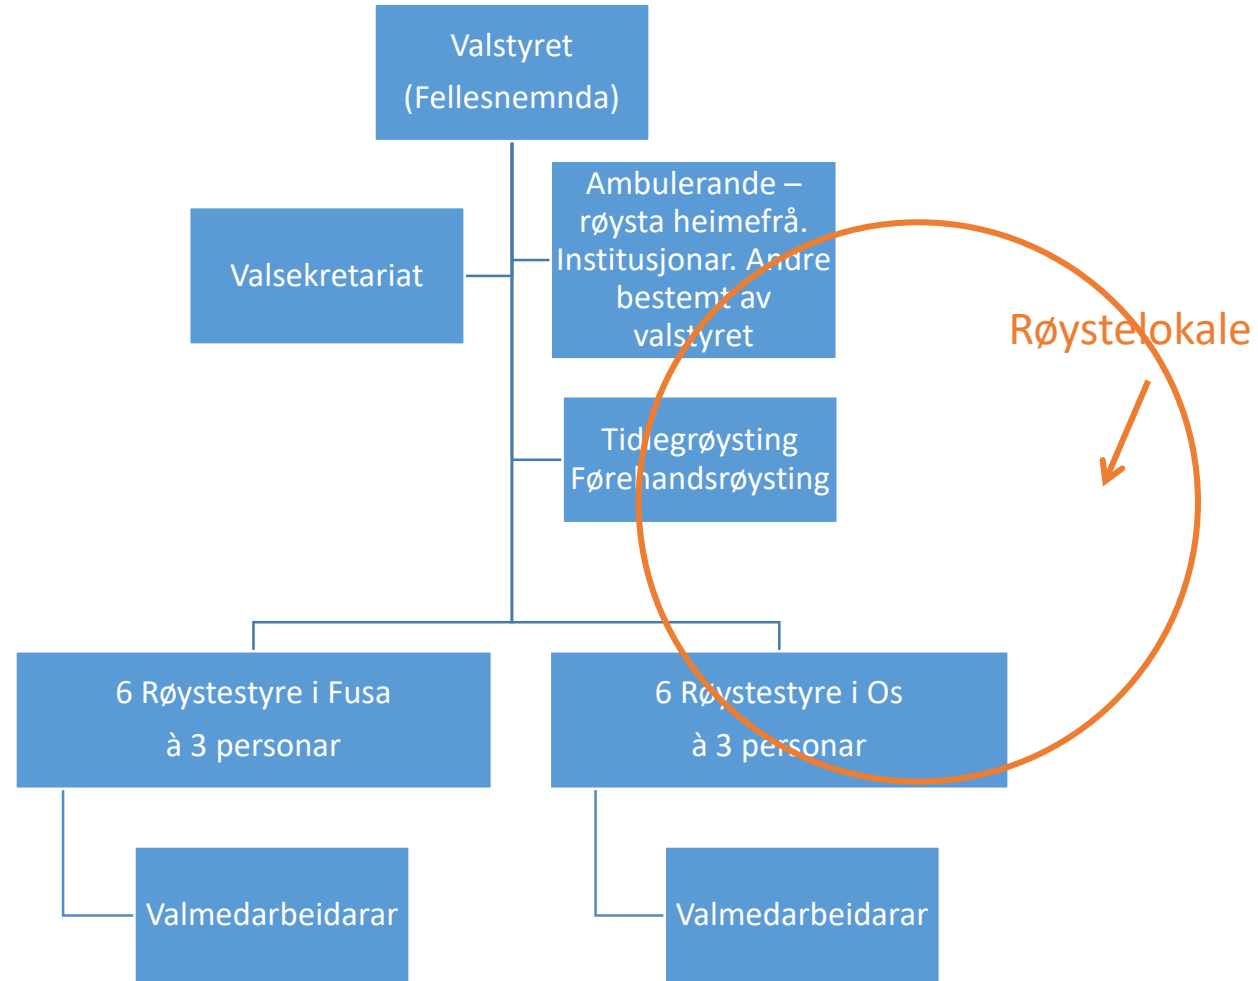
Valstyret
(Fellesnemnda)

Valsekretariat

Ambulerande – røysta heimefrå. Institusjonar. Andre bestemt av valstyret

Røystelokale

Tidlegrøysting
Førehandsrøysting

6 Røystestyre i Fusa
à 3 personar

6 Røystestyre i Os
à 3 personar

Valmedarbeidarar

Valmedarbeidarar